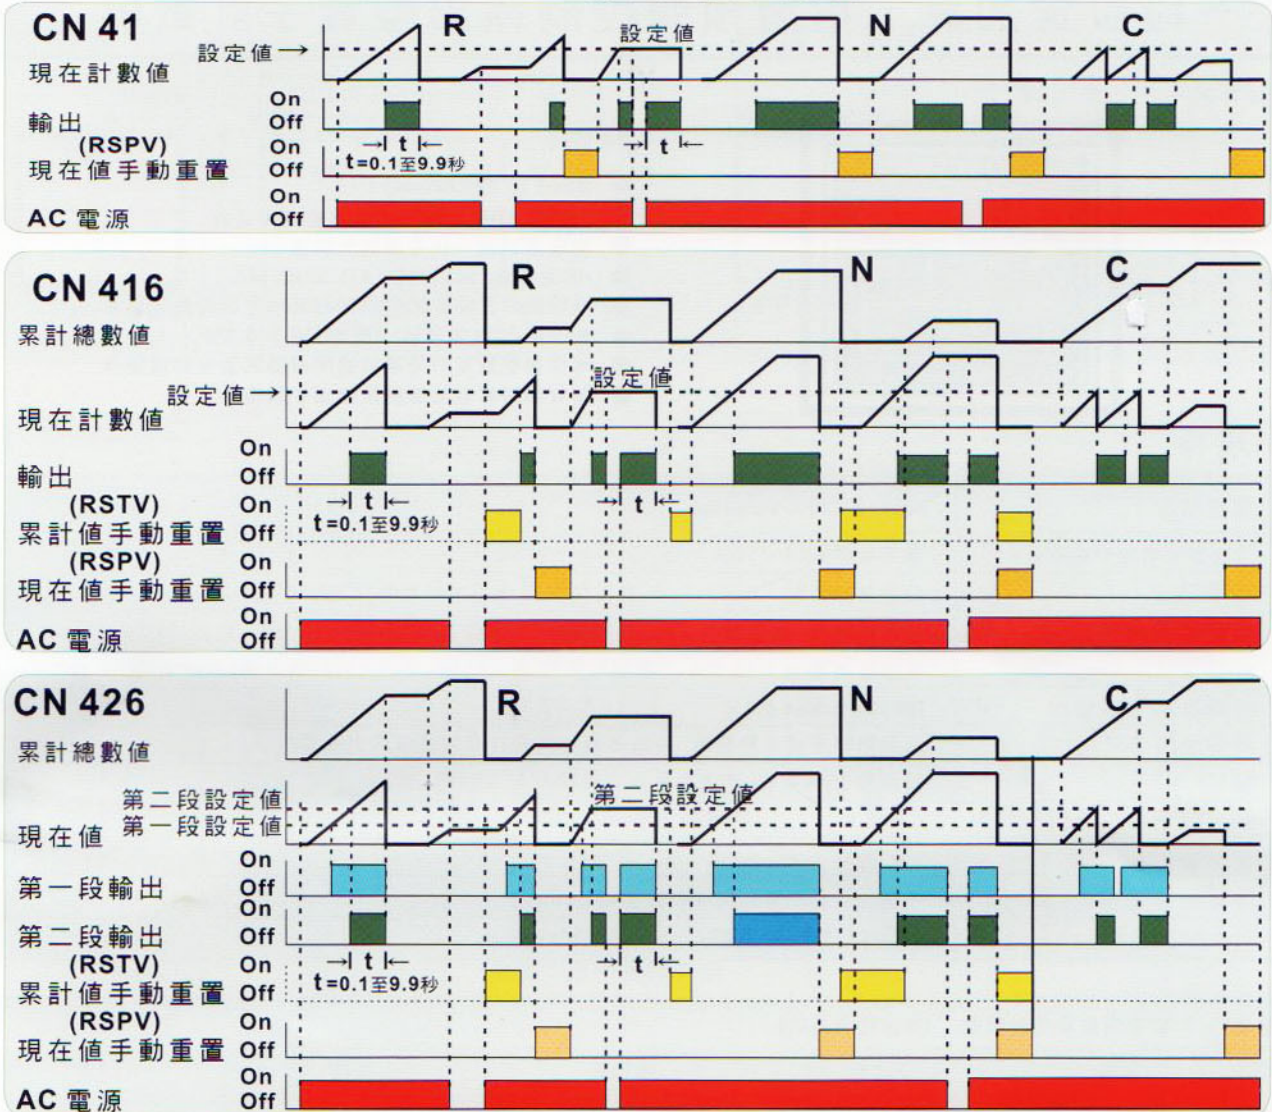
CN 41

設定值→ R 設定值 N C

現在計數值

On
輸出 Off

(RSPV) On
現在值手動重置 Off

→| t |← t=0.1至9.9秒 →| t |←

On
AC 電源 Off

CN 416

R N C

累計總數值

設定值→ 設定值

現在計數值

On
輸出 Off

(RSTV) On
累計值手動重置 Off

→| t |← t=0.1至9.9秒 →| t |←

(RSPV) On
現在值手動重置 Off

On
AC 電源 Off

CN 426

R N C

累計總數值

第二段設定值 第二段設定值
現在值 第一段設定值

On
第一段輸出 Off

On
第二段輸出 Off

(RSTV) On
累計值手動重置 Off

→| t |← t=0.1至9.9秒 →| t |←

(RSPV) On
現在值手動重置 Off

On
AC 電源 Off